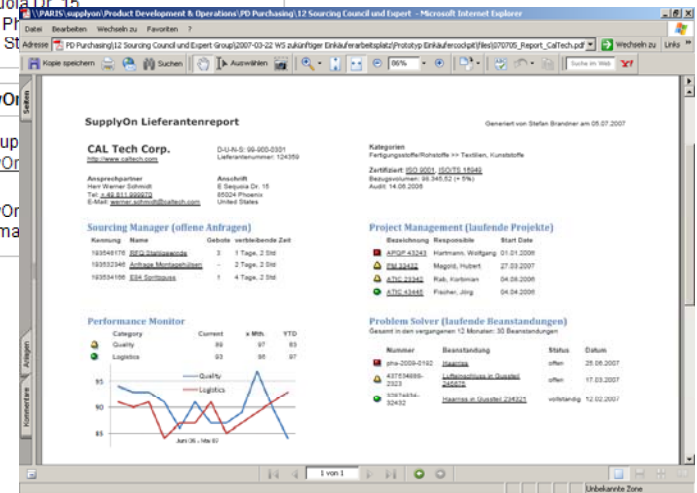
\\PARIS\supplyon\Product Development & Operations\PD Purchasing\12 Sourcing Council und Expert - Microsoft Internet Explorer

Datei Bearbeiten Wechseln zu Favoriten ?

Adresse PD Purchasing\12 Sourcing Council and Expert Group\2007-03-22 WS zukünftiger Einkäuferarbeitsplatz\Prototyp Einkäufercockpit\files\070705_Report_CalTech.pdf Wechseln zu Links

Kopie speichern Suchen Auswählen 66% Suche im Web

Seiten

SupplyOn Lieferantenreport

Generiert von Stefan Brandner am 05.07.2007

CAL Tech Corp.
http://www.caltech.com

D-U-N-S: 99-900-0301
Lieferantennummer: 124359

Kategorien
Fertigungsstoffe/Rohstoffe >> Textilien, Kunststoffe

Ansprechpartner
Herr Werner Schmidt
Tel.: +49 511 999970
E-Mail: werner.schmidt@caltech.com

Anschrift
E Sequoia Dr. 15
85024 Phoenix
United States

Zertifiziert: ISO 9001, ISO/TS 16949
Bezugsvolumen: 98.345,52 (+5%)
Audit: 14.08.2006

Sourcing Manager (offene Anfragen)

| Kennung | Name | Gebote | verbleibende Zeit |
|---|---|---|---|
| 193548176 | RFQ Stahlgewinde | 3 | 1 Tage, 2 Std |
| 193532946 | Anfrage Montagehülsen | - | 2 Tage, 2 Std |
| 193534186 | E84 Sprühguss | 1 | 4 Tage, 2 Std |

Project Management (laufende Projekte)

| Bezeichnung | Responsible | Start Date |
|---|---|---|
| APQP 43243 | Hartmann, Wolfgang | 01.01.2006 |
| PM 32432 | Magold, Hubert | 27.03.2007 |
| ATIC 23342 | Rab, Korbinian | 04.06.2006 |
| ATIC 43445 | Fischer, Jörg | 04.04.2006 |

Performance Monitor

| Category | Current | ø Mth | YTD |
|---|---|---|---|
| Quality | 89 | 97 | 83 |
| Logistics | 93 | 95 | 97 |

95
90
85
Quality
Logistics
Juni 06 - Mai 07

Problem Solver (laufende Beanstandungen)
Gesamt in den vergangenen 12 Monaten: 30 Beanstandungen

| Nummer | Beanstandung | Status | Datum |
|---|---|---|---|
| pns-2009-0182 | Haarriss | offen | 25.06.2007 |
| 437534689-2323 | Lufteinschluss in Gussteil 345878 | offen | 17.03.2007 |
| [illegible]-32432 | Haarriss in Gussteil 234321 | vollständig | 12.02.2007 |

Anlagen
Kommentare

1 von 1

Unbekannte Zone